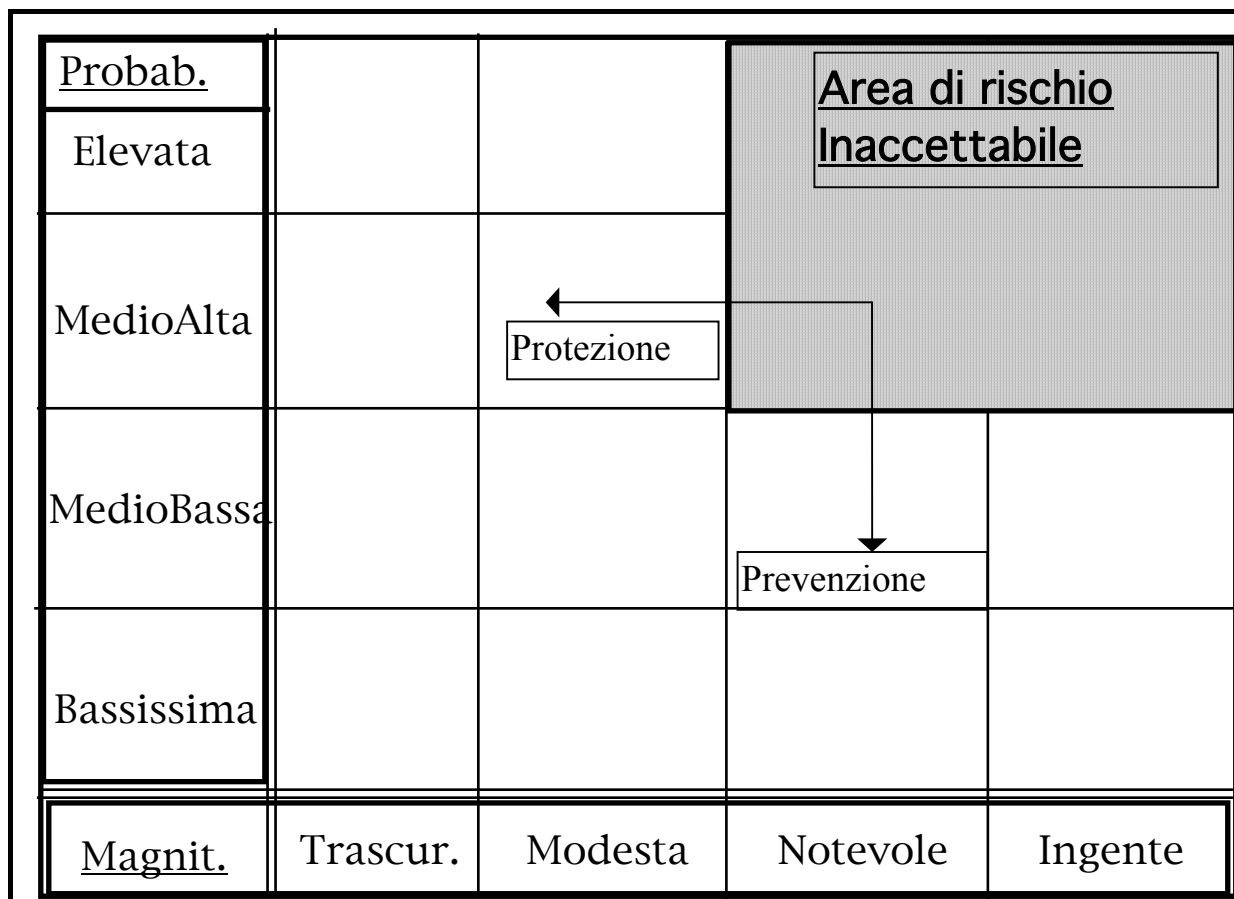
| Probab. | | | | |
|---|---|---|---|---|
| Elevata | | | Area di rischio Inaccettabile | |
| MedioAlta | | Protezione | | |
| MedioBassa | | | Prevenzione | |
| Bassissima | | | | |
| Magnit. | Trascur. | Modesta | Notevole | Ingente |